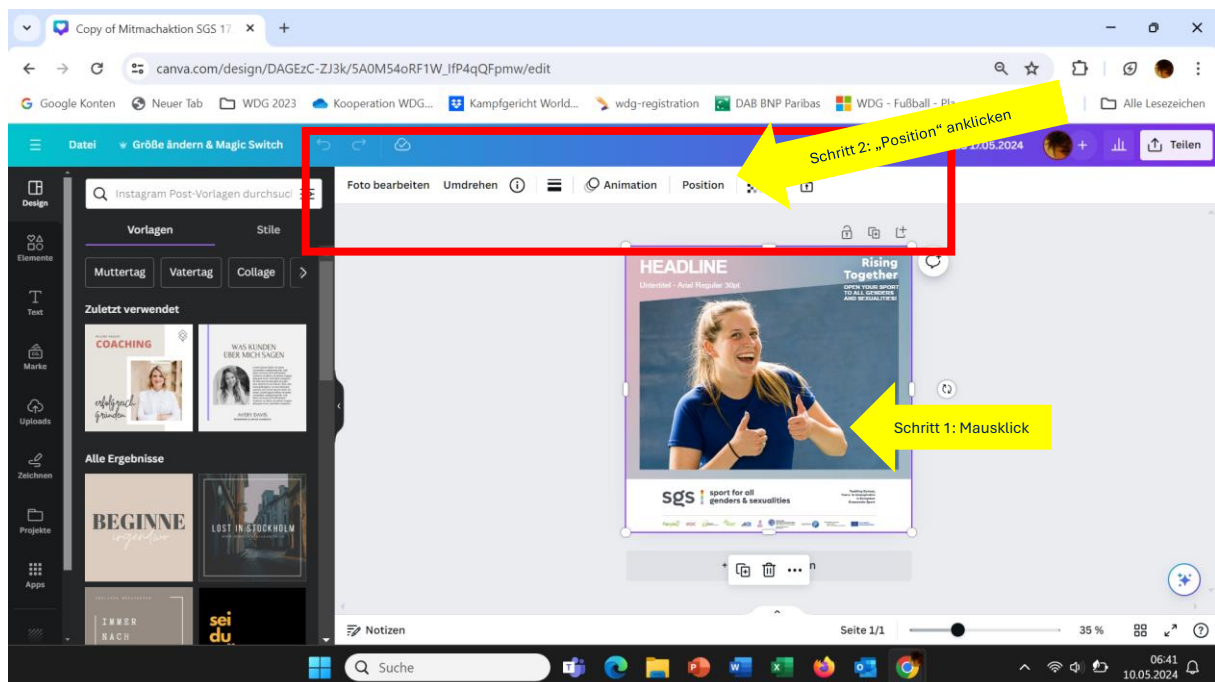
Copy of Mitmachaktion SGS 17 ×
+
canva.com/design/DAGEzC-ZJ3k/5A0M54oRF1W_IfP4qQFpmw/edit
Google Konten
Neuer Tab
WDG 2023
Kooperation WDG...
Kampfgericht World...
wdg-registration
DAB BNP Paribas
WDG - Fußball - Pl...
Alle Lesezeichen

Datei
Größe ändern & Magic Switch
Schritt 2: „Position“ anklicken
17.05.2024
Teilen

Design
Elemente
Text
Marke
Uploads
Zeichnen
Projekte
Apps

Instagram Post-Vorlagen durchsuc
Vorlagen
Stile
Muttertag
Vatertag
Collage
Zuletzt verwendet
COACHING
erfolgreich gründen
WAS KUNDEN ÜBER MICH SAGEN
AVERY DAVIS
Alle Ergebnisse
BEGINNE irgendwo
LOST IN STOCKHOLM
IMMER NACH
sei du

Foto bearbeiten
Umdrehen
Animation
Position

HEADLINE
Untertitel - Arial Regular 30pt
Rising Together
OPEN YOUR SPORT TO ALL GENDERS AND SEXUALITIES!
sgs
sport for all genders & sexualities

Schritt 1: Mausklick

Notizen
Seite 1/1
35 %

Suche
06:41
10.05.2024